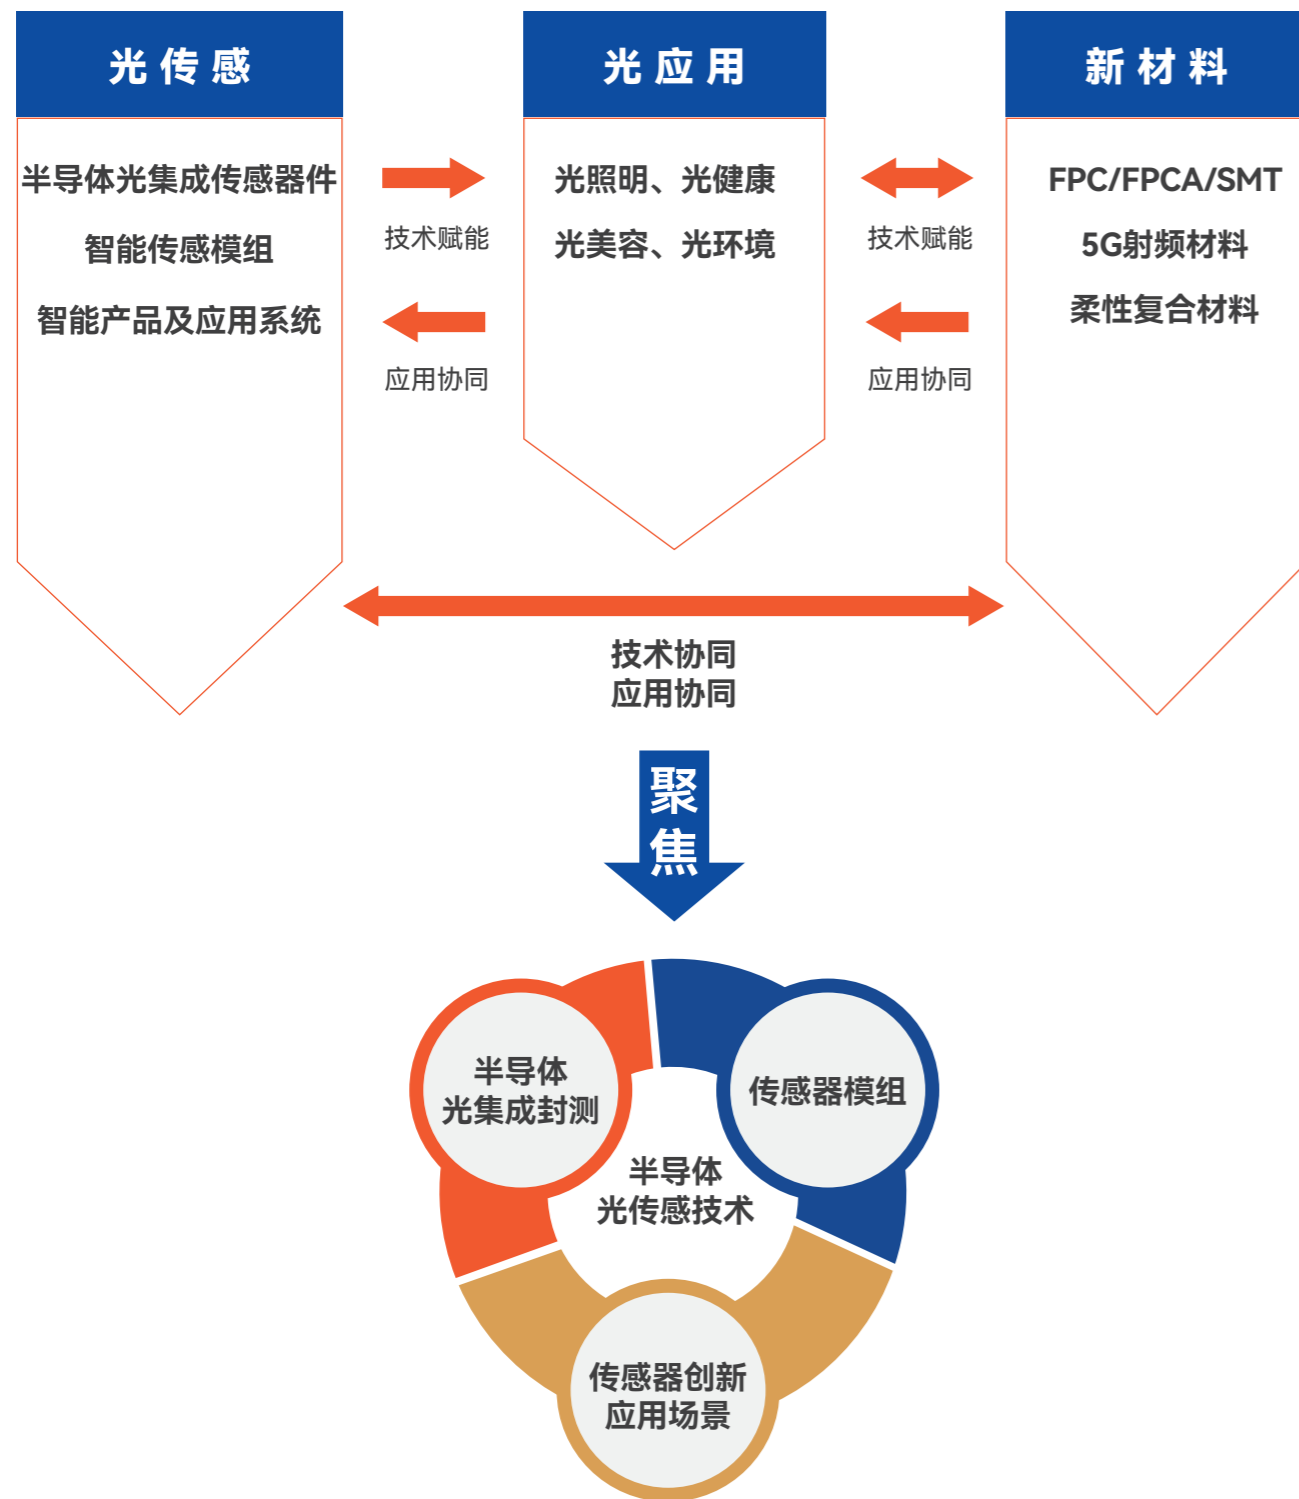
光传感

半导体光集成传感器件

智能传感模组

智能产品及应用系统

技术赋能

应用协同

光应用

光照明、光健康

光美容、光环境

技术赋能

应用协同

新材料

FPC/FPCA/SMT

5G射频材料

柔性复合材料

技术协同
应用协同

聚焦

半导体
光集成封测

传感器模组

半导体
光传感技术

传感器创新
应用场景